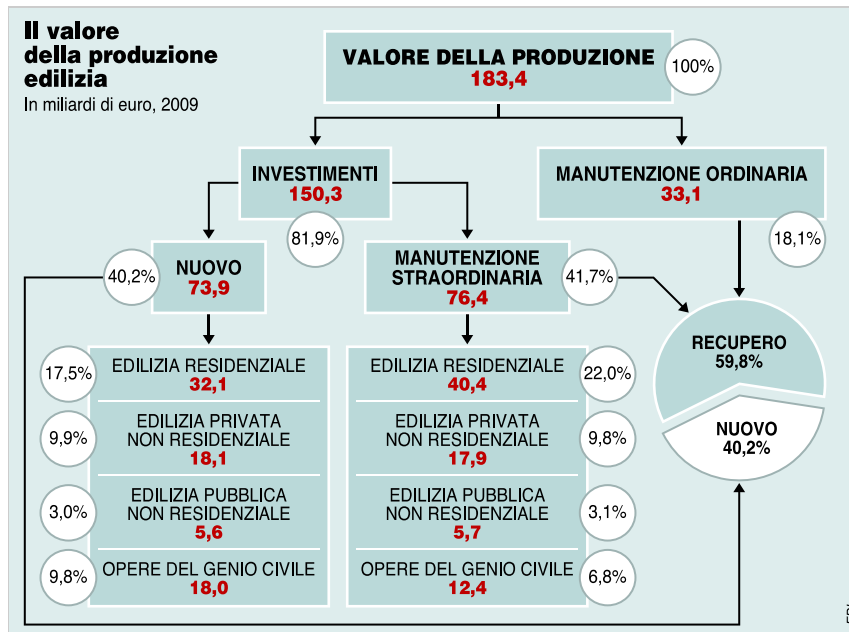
Il valore della produzione edilizia
In miliardi di euro, 2009

VALORE DELLA PRODUZIONE
183,4
100%

INVESTIMENTI
150,3
81,9%

MANUTENZIONE ORDINARIA
33,1
18,1%

40,2%
NUOVO
73,9

MANUTENZIONE STRAORDINARIA
76,4
41,7%

RECUPERO
59,8%
NUOVO
40,2%

17,5%
EDILIZIA RESIDENZIALE
32,1

9,9%
EDILIZIA PRIVATA NON RESIDENZIALE
18,1

3,0%
EDILIZIA PUBBLICA NON RESIDENZIALE
5,6

9,8%
OPERE DEL GENIO CIVILE
18,0

EDILIZIA RESIDENZIALE
40,4
22,0%

EDILIZIA PRIVATA NON RESIDENZIALE
17,9
9,8%

EDILIZIA PUBBLICA NON RESIDENZIALE
5,7
3,1%

OPERE DEL GENIO CIVILE
12,4
6,8%